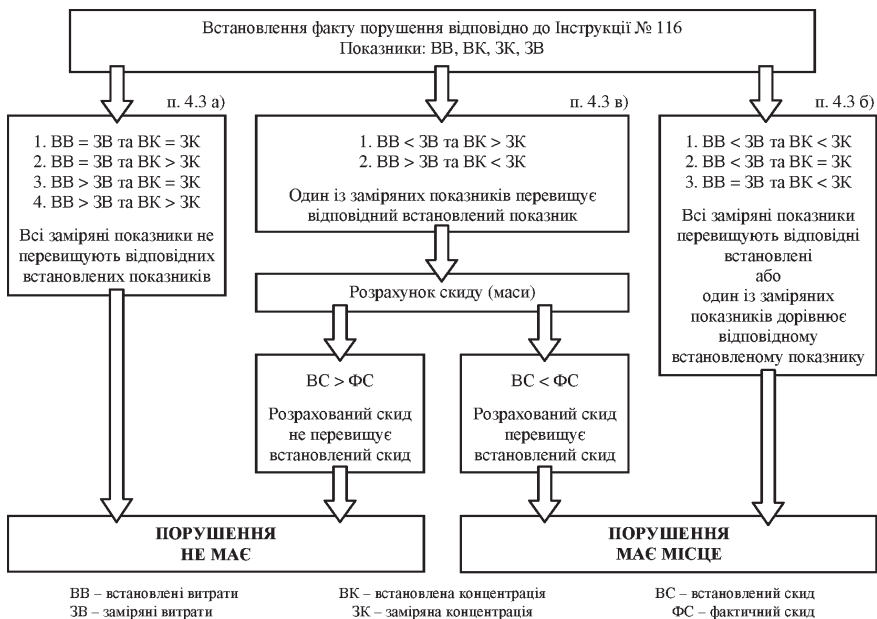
Встановлення факту порушення відповідно до Інструкції № 116
Показники: ВВ, ВК, ЗК, ЗВ

п. 4.3 а)

1. ВВ = ЗВ та ВК = ЗК
2. ВВ = ЗВ та ВК > ЗК
3. ВВ > ЗВ та ВК = ЗК
4. ВВ > ЗВ та ВК > ЗК

Всі заміряні показники не перевищують відповідних встановлених показників

п. 4.3 в)

1. ВВ < ЗВ та ВК > ЗК
2. ВВ > ЗВ та ВК < ЗК

Один із заміряних показників перевищує відповідний встановлений показник

Розрахунок скиду (маси)

ВС > ФС

Розрахований скид не перевищує встановлений скид

ВС < ФС

Розрахований скид перевищує встановлений скид

п. 4.3 б)

1. ВВ < ЗВ та ВК < ЗК
2. ВВ < ЗВ та ВК = ЗК
3. ВВ = ЗВ та ВК < ЗК

Всі заміряні показники перевищують відповідні встановлені
або
один із заміряних показників дорівнює відповідному встановленому показнику

ПОРУШЕННЯ
НЕ МАЄ

ПОРУШЕННЯ
МАЄ МІСЦЕ

ВВ – встановлені витрати
ЗВ – заміряні витрати

ВК – встановлена концентрація
ЗК – заміряна концентрація

ВС – встановлений скид
ФС – фактичний скид